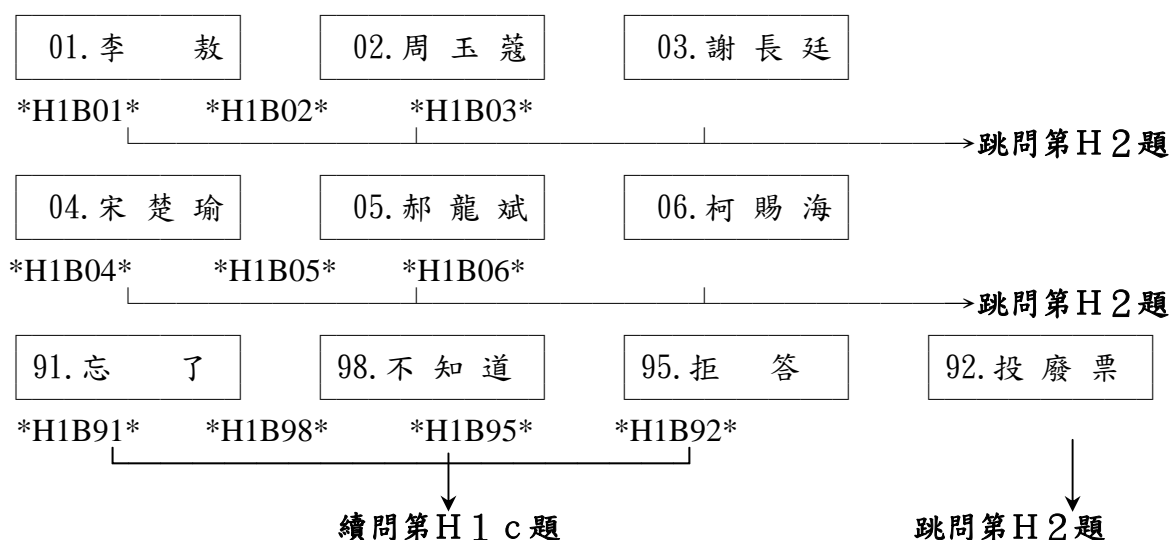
01.李　敖

02.周玉蔻

03.謝長廷

*H1B01*　*H1B02*　*H1B03*

跳問第H２題

04.宋楚瑜

05.郝龍斌

06.柯賜海

*H1B04*　*H1B05*　*H1B06*

跳問第H２題

91.忘　了

98.不知道

95.拒　答

92.投廢票

*H1B91*　*H1B98*　*H1B95*　*H1B92*

續問第H１c題

跳問第H２題